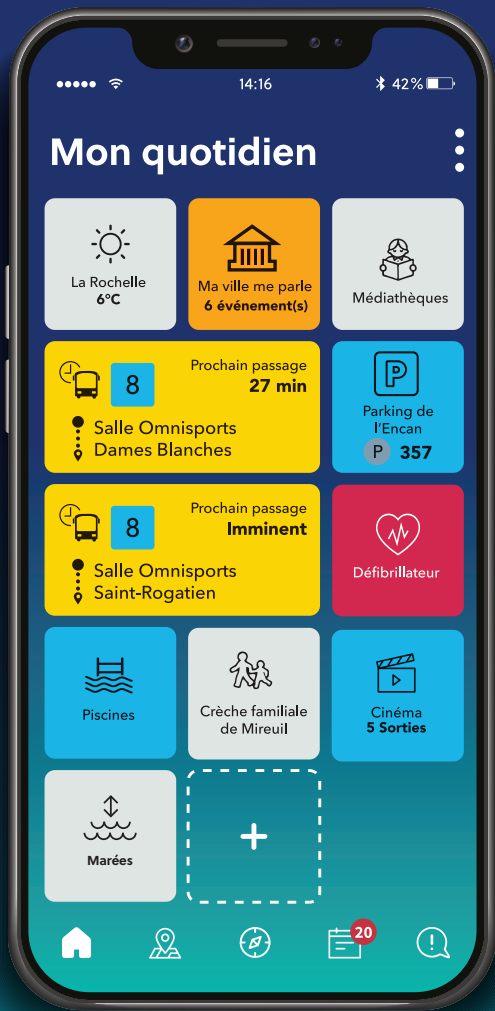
14:16

42%

Mon quotidien

La Rochelle
6°C

Ma ville me parle
6 événement(s)

Médiathèques

8
Prochain passage
27 min
Salle Omnisports
Dames Blanches

P
Parking de l'Encan
P 357

8
Prochain passage
Imminent
Salle Omnisports
Saint-Rogatien

Défibrillateur

Piscines

Crèche familiale de Mireuil

Cinéma
5 Sorties

Marées

+

20